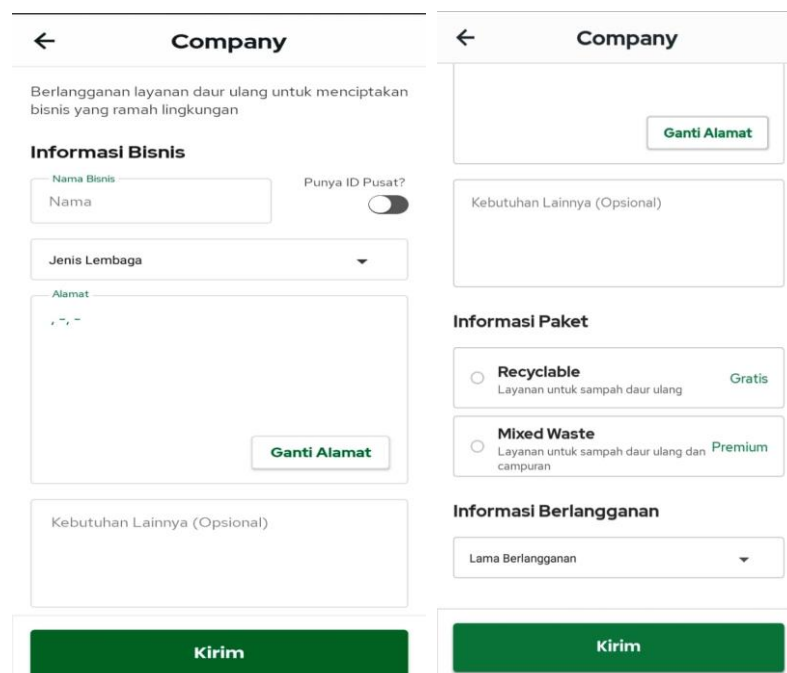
←
Company

Berlangganan layanan daur ulang untuk menciptakan bisnis yang ramah lingkungan

Informasi Bisnis

Nama Bisnis
Nama

Punya ID Pusat?

Jenis Lembaga

Alamat
, -, -

Ganti Alamat

Kebutuhan Lainnya (Opsional)

Kirim

←
Company

Ganti Alamat

Kebutuhan Lainnya (Opsional)

Informasi Paket

Recyclable
Layanan untuk sampah daur ulang
Gratis

Mixed Waste
Layanan untuk sampah daur ulang dan campuran
Premium

Informasi Berlangganan

Lama Berlangganan

Kirim